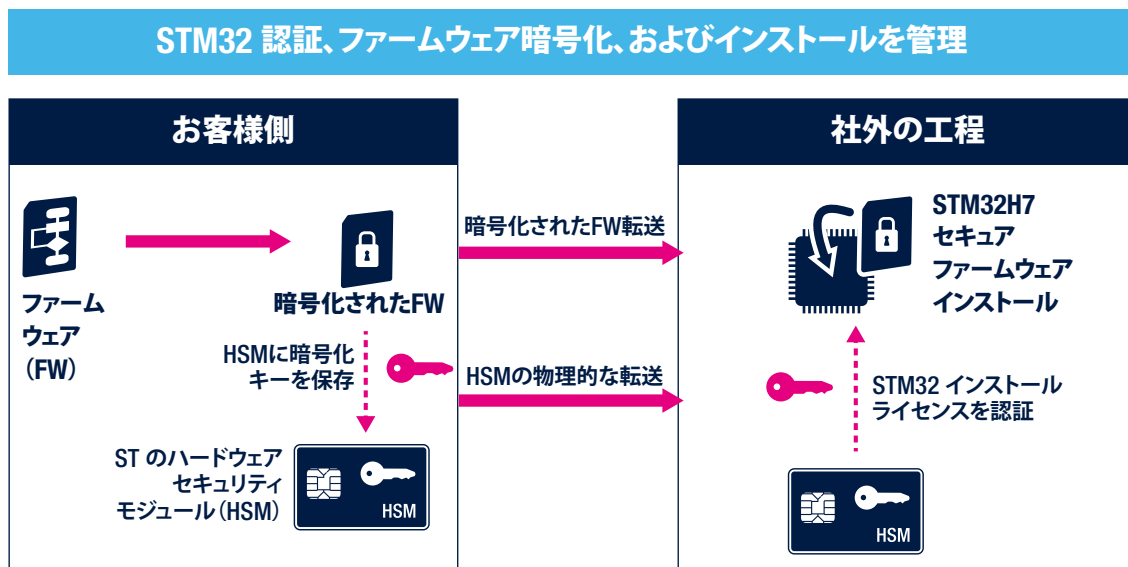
STM32 認証、ファームウェア暗号化、およびインストールを管理

お客様側

ファームウェア（FW）

暗号化されたFW

HSMに暗号化キーを保存

ST のハードウェアセキュリティモジュール（HSM）

HSM

暗号化されたFW転送

HSMの物理的な転送

社外の工程

STM32H7 セキュア ファームウェア インストール

STM32 インストール ライセンスを認証

HSM